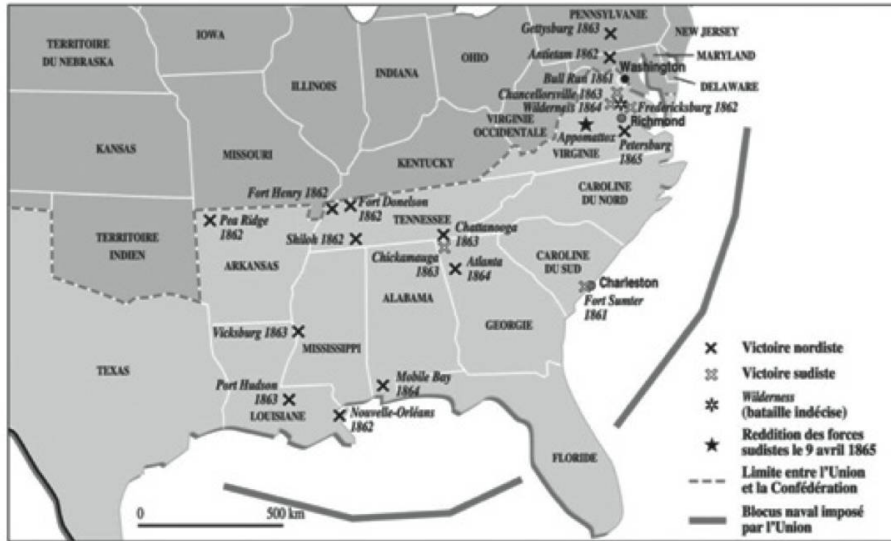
PENNSYLVANIE
Gettysburg 1863
NEW JERSEY
Antietam 1862
MARYLAND
IOWA
TERRITOIRE DU NEBRASKA
OHIO
Washington
Bull Run 1861
DELAWARE
ILLINOIS
INDIANA
Chancellorsville 1863
Wilderness 1864
Fredericksburg 1862
Richmond
VIRGINIE OCCIDENTALE
Appomattox
KANSAS
MISSOURI
VIRGINIE
Petersburg 1865
KENTUCKY
Fort Henry 1862
Fort Donelson 1862
CAROLINE DU NORD
Pea Ridge 1862
TENNESSEE
Chattanooga 1863
TERRITOIRE INDIEN
Shiloh 1862
ARKANSAS
Chickamauga 1863
Atlanta 1864
CAROLINE DU SUD
Charleston
ALABAMA
Fort Sumter 1861
GEORGIE
Vicksburg 1863
MISSISSIPPI
TEXAS
Port Hudson 1863
Mobile Bay 1864
LOUISIANE
Nouvelle-Orléans 1862
FLORIDE
0
500 km
Victoire nordiste
Victoire sudiste
Wilderness (bataille indécise)
Reddition des forces sudistes le 9 avril 1865
Limite entre l'Union et la Confédération
Blocus naval imposé par l'Union